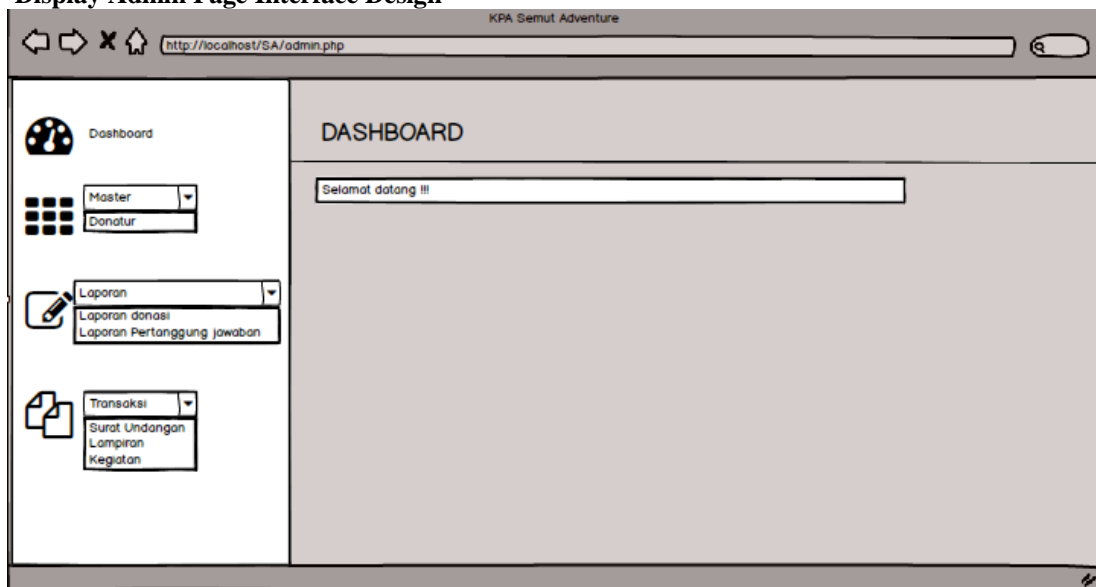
Display Admin Page Interface Design

KPA Semut Adventure

http://localhost/SA/admin.php

Dashboard

Master
Donatur

Laporan
Laporan donasi
Laporan Pertanggung jawaban

Transaksi
Surat Undangan
Lampiran
Kegiatan

DASHBOARD

Selamat datang !!!